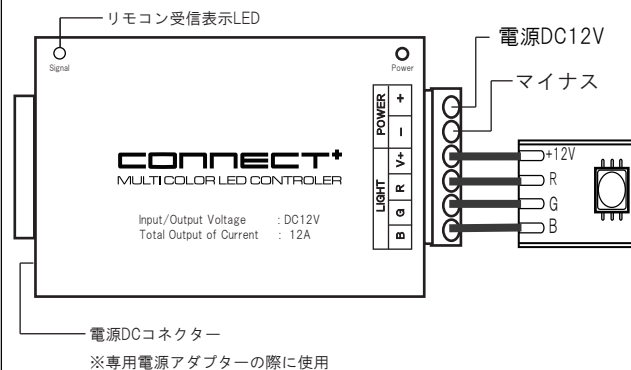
リモコン受信表示LED

Signal

Power

電源DC12V

マイナス

POWER
+
−

LIGHT
V+
R
G
B

CONNECT+
MULTI COLOR LED CONTROLER

Input/Output Voltage : DC12V
Total Output of Current : 12A

+12V
R
G
B

電源DCコネクター

※専用電源アダプターの際に使用